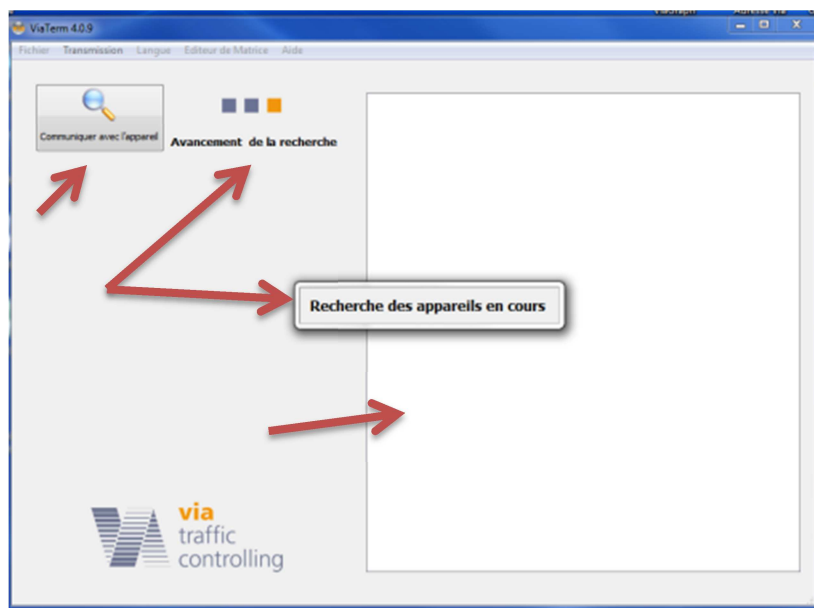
ViaTerm 4.0.9

ViaGraph Adresse Via

Fichier Transmission Langue Editeur de Matrice Aide

Communiquer avec l'appareil

Avancement de la recherche

Recherche des appareils en cours

via
traffic
controlling